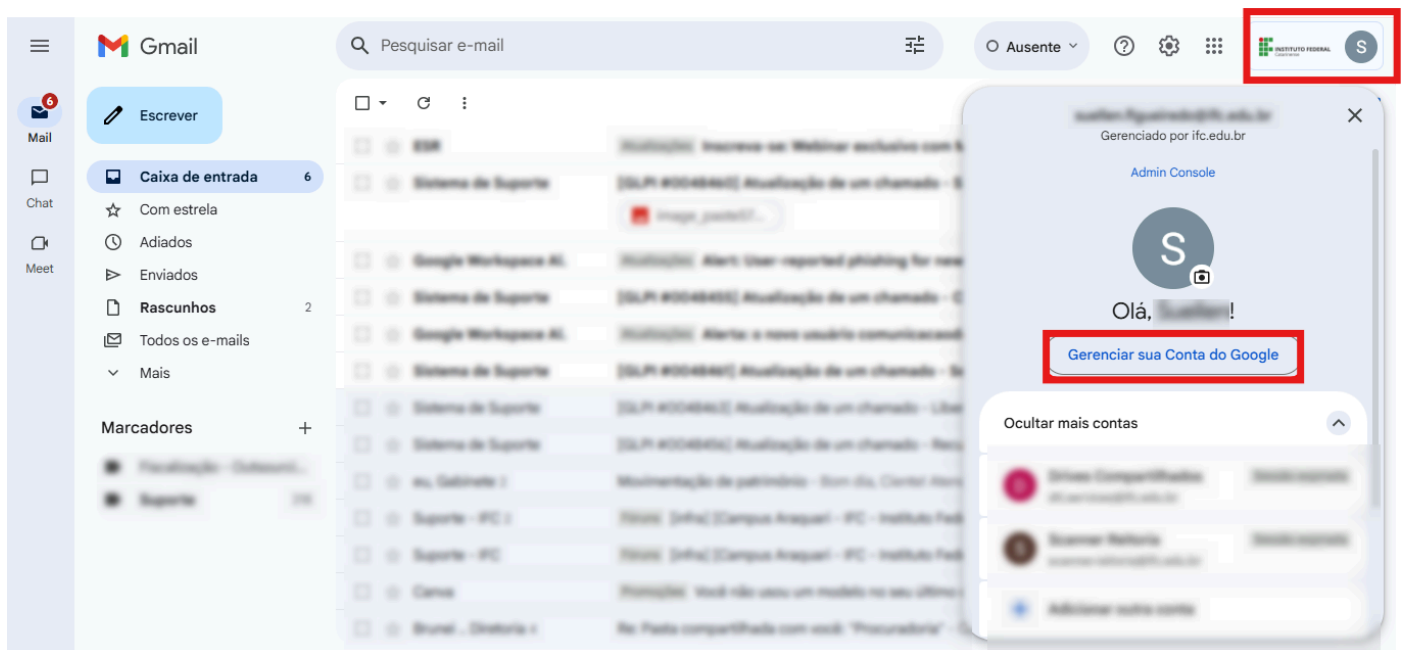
Gmail

Pesquisar e-mail

Ausente

INSTITUTO FEDERAL

S

6
Mail

Chat

Meet

Escrever

Caixa de entrada 6
Com estrela
Adiados
Enviados
Rascunhos 2
Todos os e-mails
Mais

Marcadores +

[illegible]

Gerenciado por ifc.edu.br

Admin Console

S

Olá, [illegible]!

Gerenciar sua Conta do Google

Ocultar mais contas

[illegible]